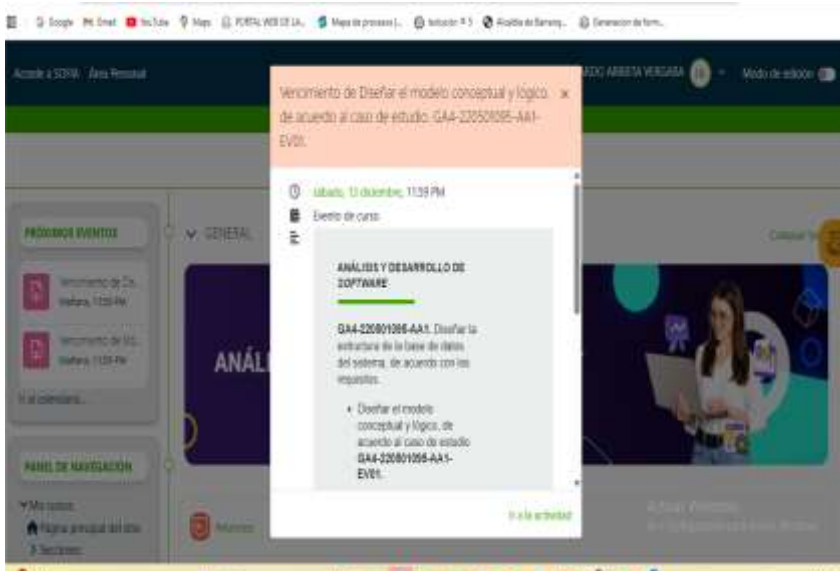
Google Gmail YouTube Maps PORTAL WEB DE LA... Mapa de procesos |... Solución... Alcaldía de Barranq... Generacion de form...

Acceso a SOFIA Área Personal

ADO ARRIETA VERGARA Modo de edición

Vencimiento de Diseñar el modelo conceptual y lógico, de acuerdo al caso de estudio. GA4-220501095-AA1-EV01.

sábado, 13 diciembre, 11:59 PM

Evento de curso

ANÁLISIS Y DESARROLLO DE SOFTWARE

GA4-220501095-AA1. Diseñar la estructura de la base de datos del sistema, de acuerdo con los requisitos.

• Diseñar el modelo conceptual y lógico, de acuerdo al caso de estudio GA4-220501095-AA1-EV01.

Ir a la actividad

PRÓXIMOS EVENTOS

Vencimiento de Di... Mañana, 11:59 PM

Vencimiento de Gl... Mañana, 11:59 PM

Ir al calendario...

PANEL DE NAVEGACIÓN

Mis cursos

Página principal del sitio

Secciones

GENERAL

ANÁL

Avisos

Colapsar to

Activar Windows
Ve a Configuración para activar Windows.